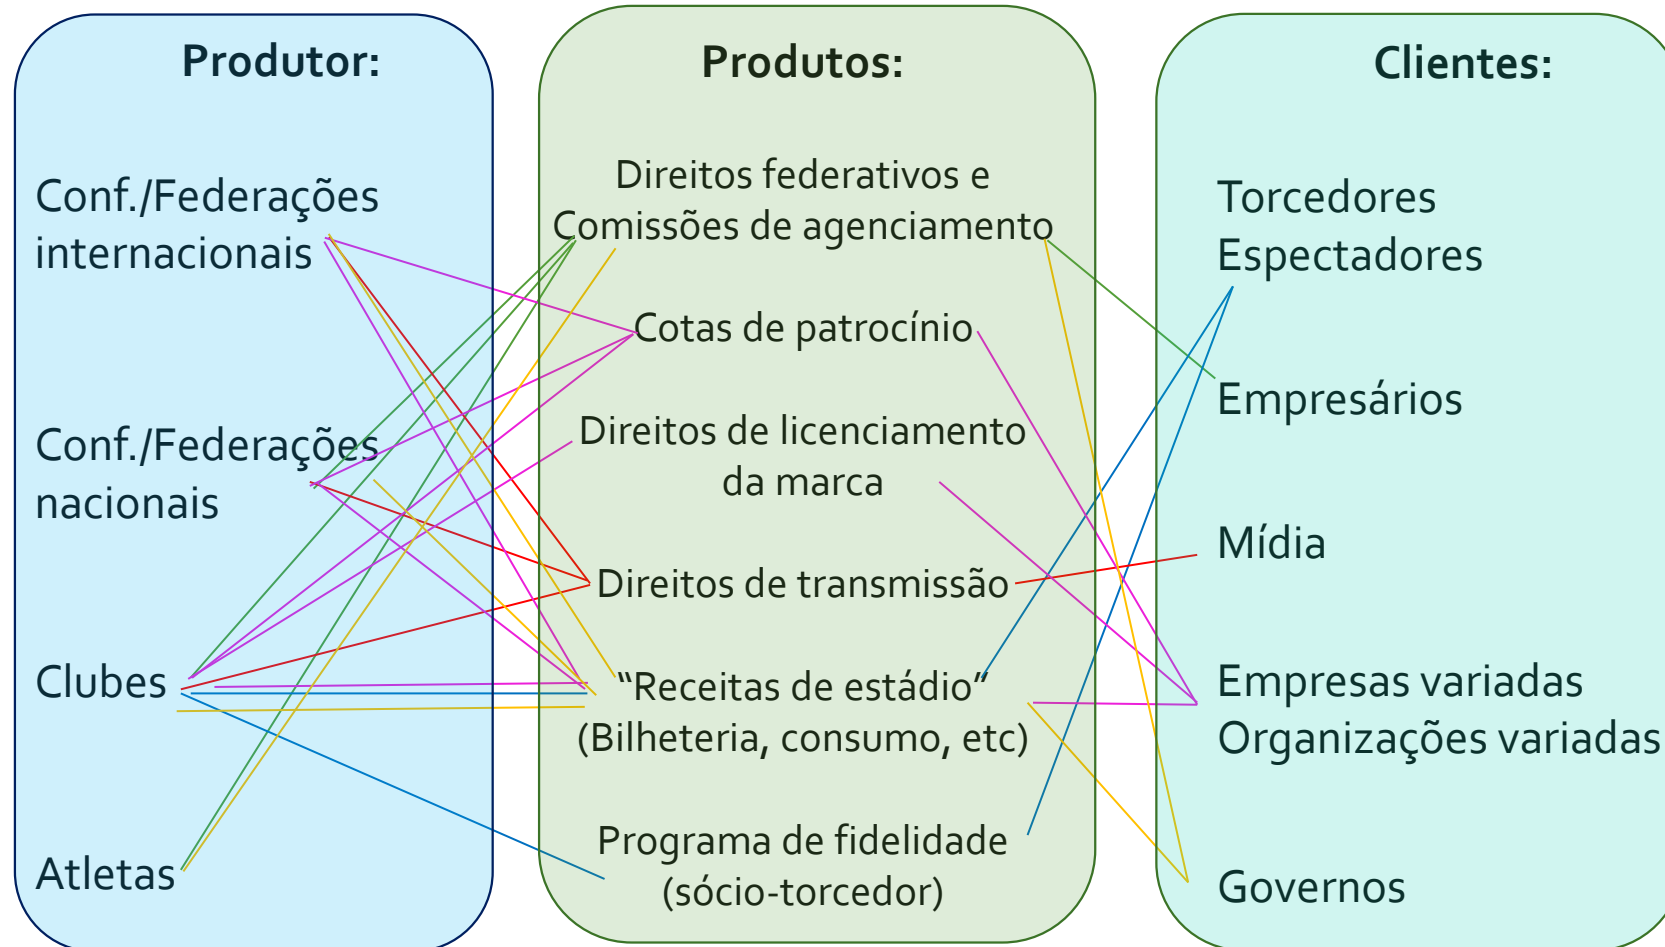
Produtor:

Conf./Federações internacionais

Conf./Federações nacionais

Clubes

Atletas

Produtos:

Direitos federativos e Comissões de agenciamento

Cotas de patrocínio

Direitos de licenciamento da marca

Direitos de transmissão

"Receitas de estádio" (Bilheteria, consumo, etc)

Programa de fidelidade (sócio-torcedor)

Clientes:

Torcedores
Espectadores

Empresários

Mídia

Empresas variadas
Organizações variadas

Governos